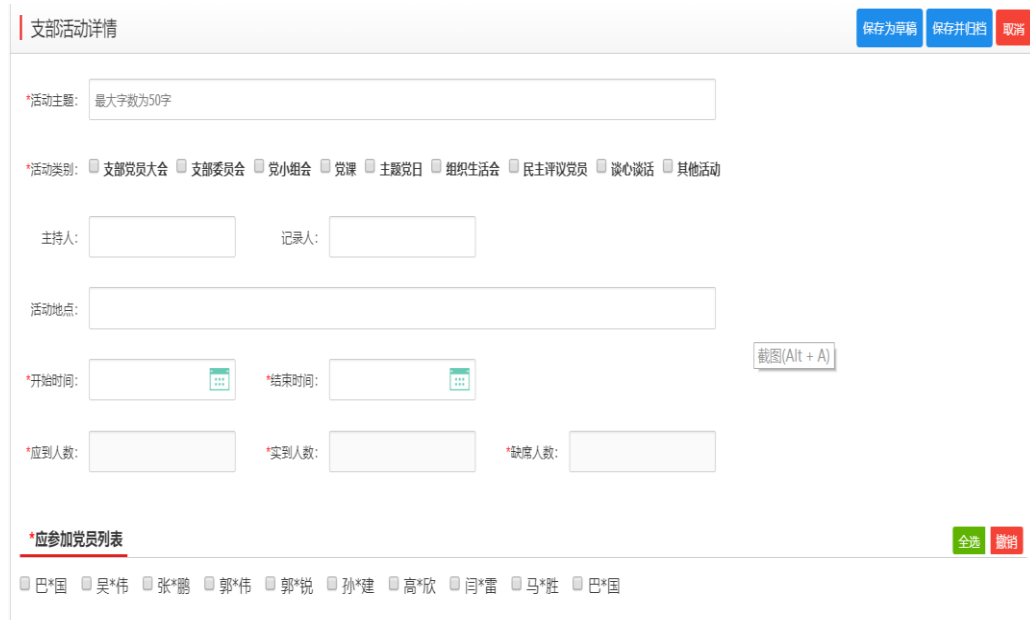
支部活动详情

保存为草稿 保存并归档 取消

*活动主题: 最大字数为50字

*活动类别: 支部党员大会 支部委员会 党小组会 党课 主题党日 组织生活会 民主评议党员 谈心谈话 其他活动

主持人: 记录人:

活动地点:

截图(Alt + A)

*开始时间: *结束时间:

*应到人数: *实到人数: *缺席人数:

*应参加党员列表

全选 撤销

巴*国 吴*伟 张*鹏 郭*伟 郭*锐 孙*建 高*欣 闫*雷 马*胜 巴*国